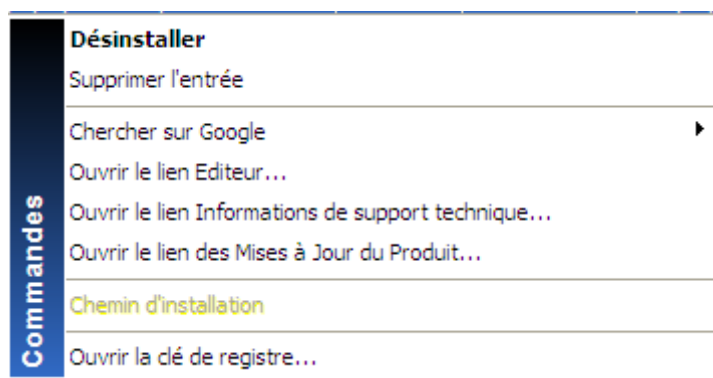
Commandes

Désinstaller
Supprimer l'entrée

Chercher sur Google
Ouvrir le lien Editeur...
Ouvrir le lien Informations de support technique...
Ouvrir le lien des Mises à Jour du Produit...

Chemin d'installation

Ouvrir la clé de registre...